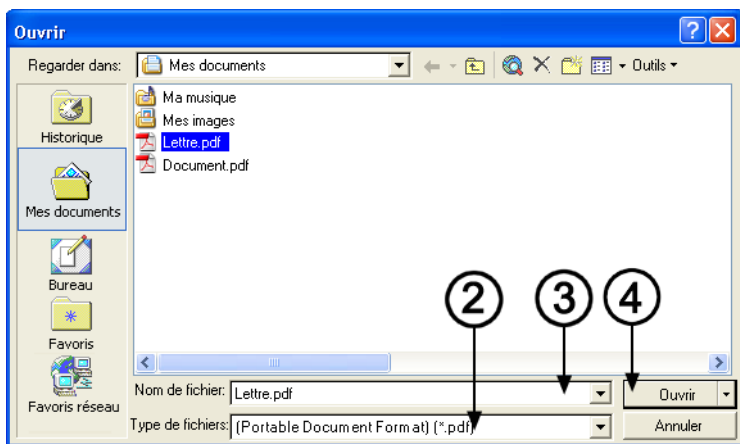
Ouvrir

Regarder dans: Mes documents

Outils

Historique

Mes documents

Bureau

Favoris

Favoris réseau

Ma musique
Mes images
Lettre.pdf
Document.pdf

②
③
④

Nom de fichier: Lettre.pdf

Type de fichiers: (Portable Document Format) (*.pdf)

Ouvrir

Annuler